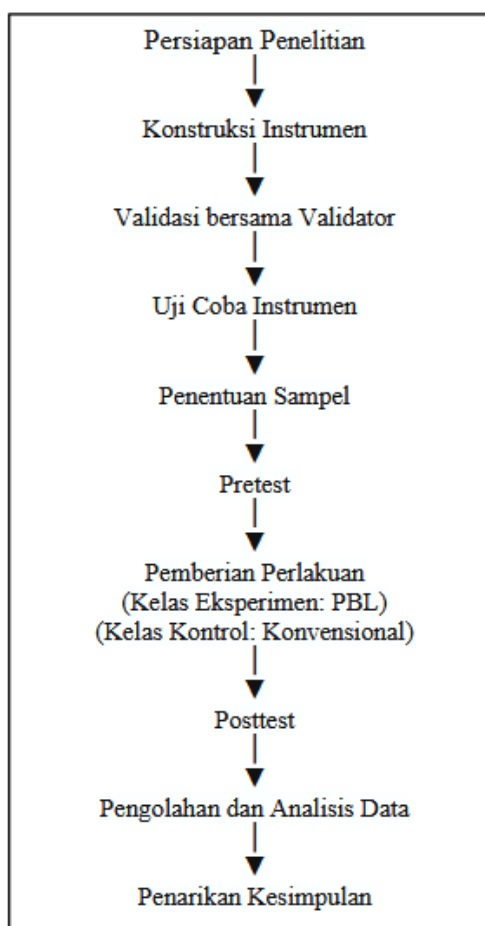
Persiapan Penelitian

Konstruksi Instrumen

Validasi bersama Validator

Uji Coba Instrumen

Penentuan Sampel

Pretest

Pemberian Perlakuan
(Kelas Eksperimen: PBL)
(Kelas Kontrol: Konvensional)

Posttest

Pengolahan dan Analisis Data

Penarikan Kesimpulan